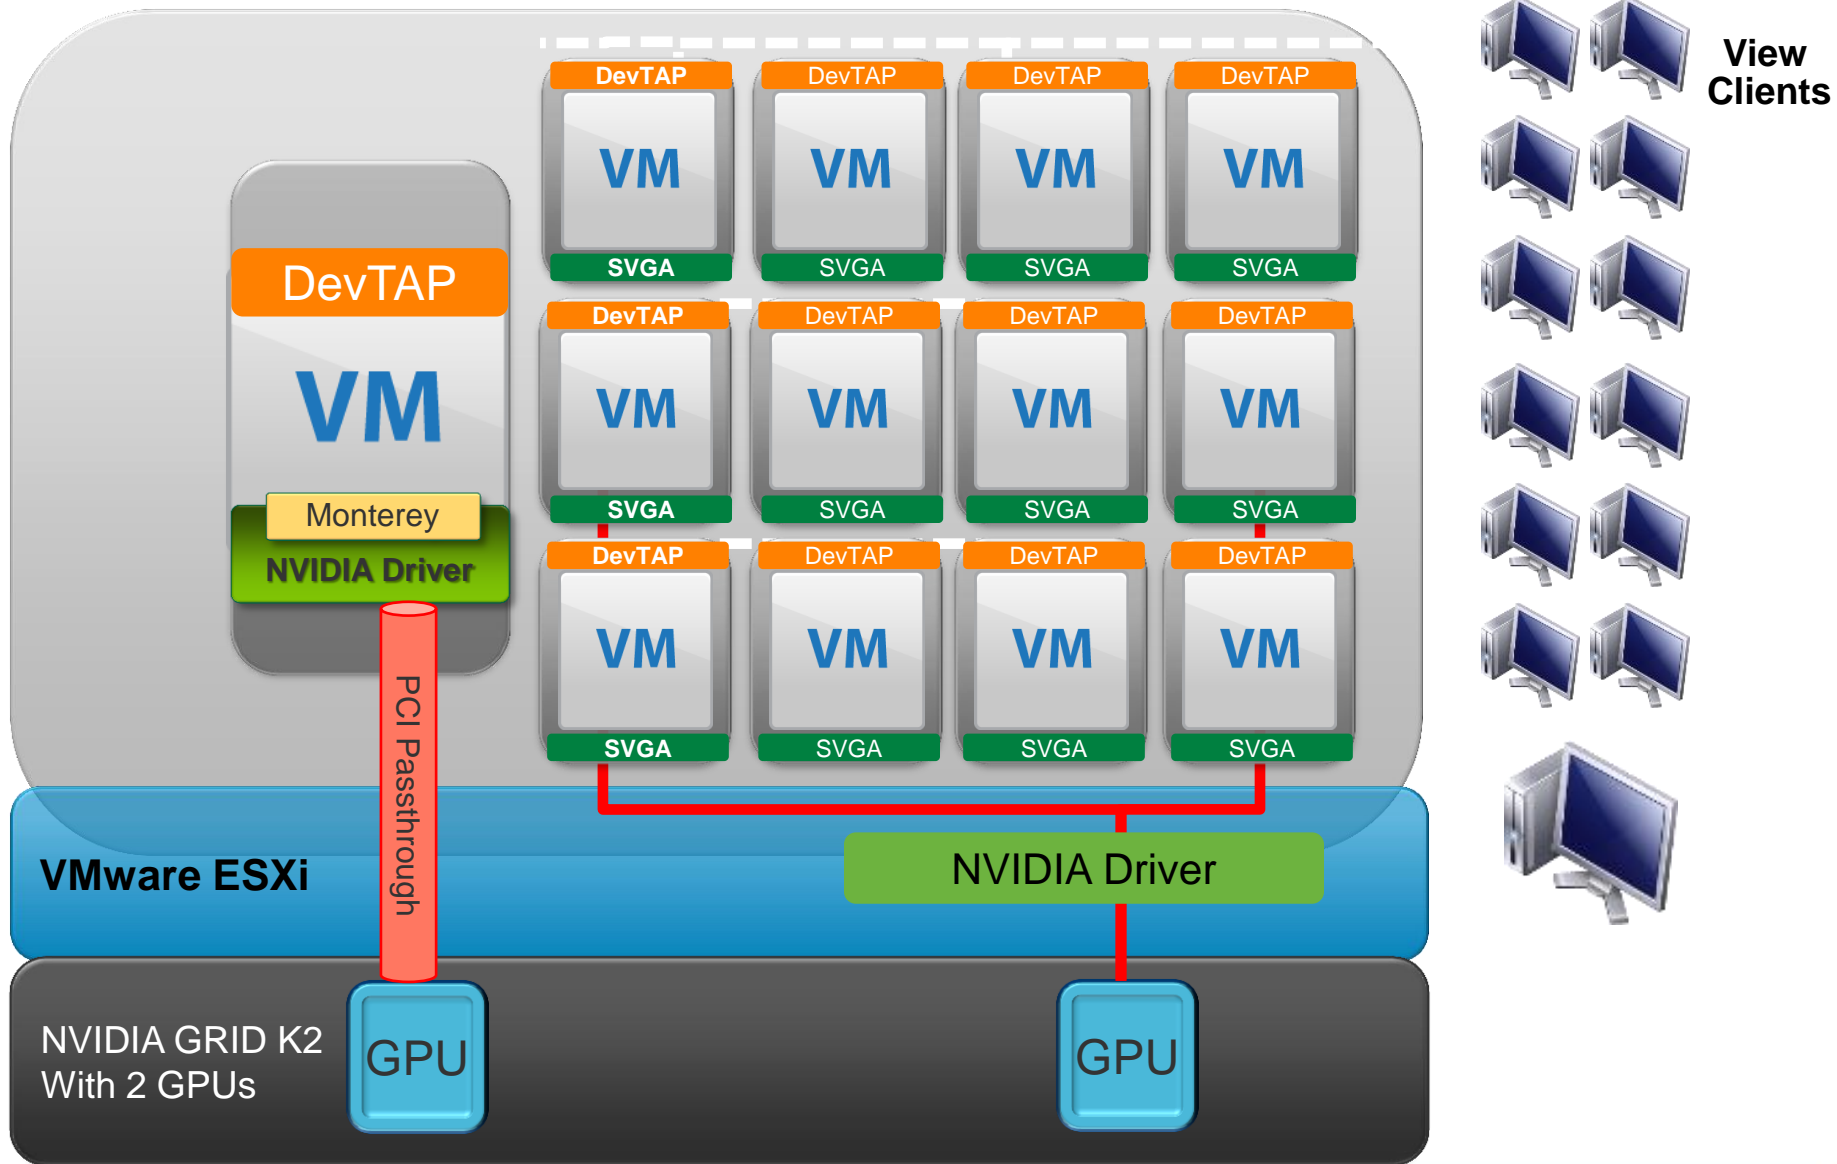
View Clients

DevTAP
VM
SVGA

DevTAP
VM
SVGA

DevTAP
VM
SVGA

DevTAP
VM
SVGA

DevTAP
VM
Monterey
NVIDIA Driver

DevTAP
VM
SVGA

DevTAP
VM
SVGA

DevTAP
VM
SVGA

DevTAP
VM
SVGA

DevTAP
VM
SVGA

DevTAP
VM
SVGA

DevTAP
VM
SVGA

DevTAP
VM
SVGA

PCI Passthrough

VMware ESXi

NVIDIA Driver

NVIDIA GRID K2
With 2 GPUs

GPU

GPU